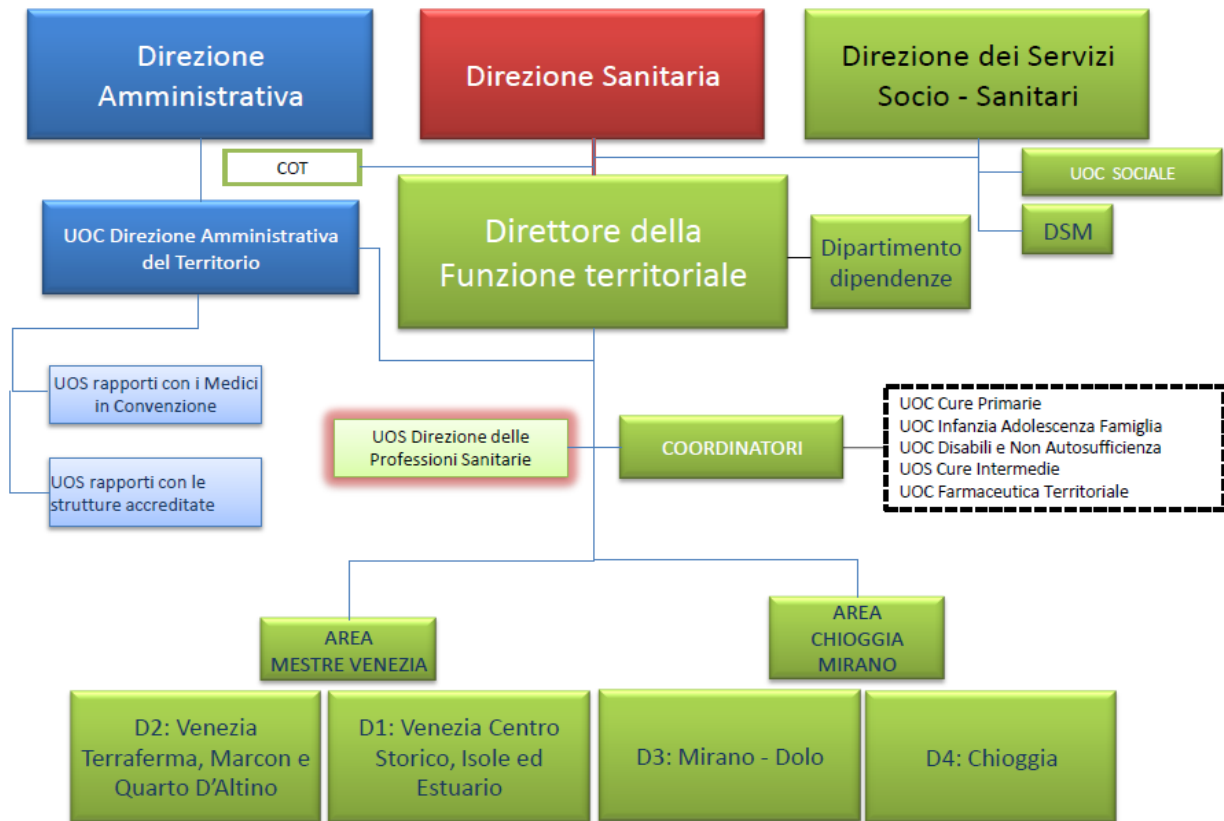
Direzione Amministrativa

Direzione Sanitaria

Direzione dei Servizi Socio - Sanitari

COT

UOC SOCIALE

DSM

UOC Direzione Amministrativa del Territorio

Direttore della Funzione territoriale

Dipartimento dipendenze

UOS rapporti con i Medici in Convenzione

UOS rapporti con le strutture accreditate

UOS Direzione delle Professioni Sanitarie

COORDINATORI

UOC Cure Primarie
UOC Infanzia Adolescenza Famiglia
UOC Disabili e Non Autosufficienza
UOS Cure Intermedie
UOC Farmaceutica Territoriale

AREA MESTRE VENEZIA

AREA CHIOGGIA MIRANO

D2: Venezia Terraferma, Marcon e Quarto D'Altino

D1: Venezia Centro Storico, Isole ed Estuario

D3: Mirano - Dolo

D4: Chioggia